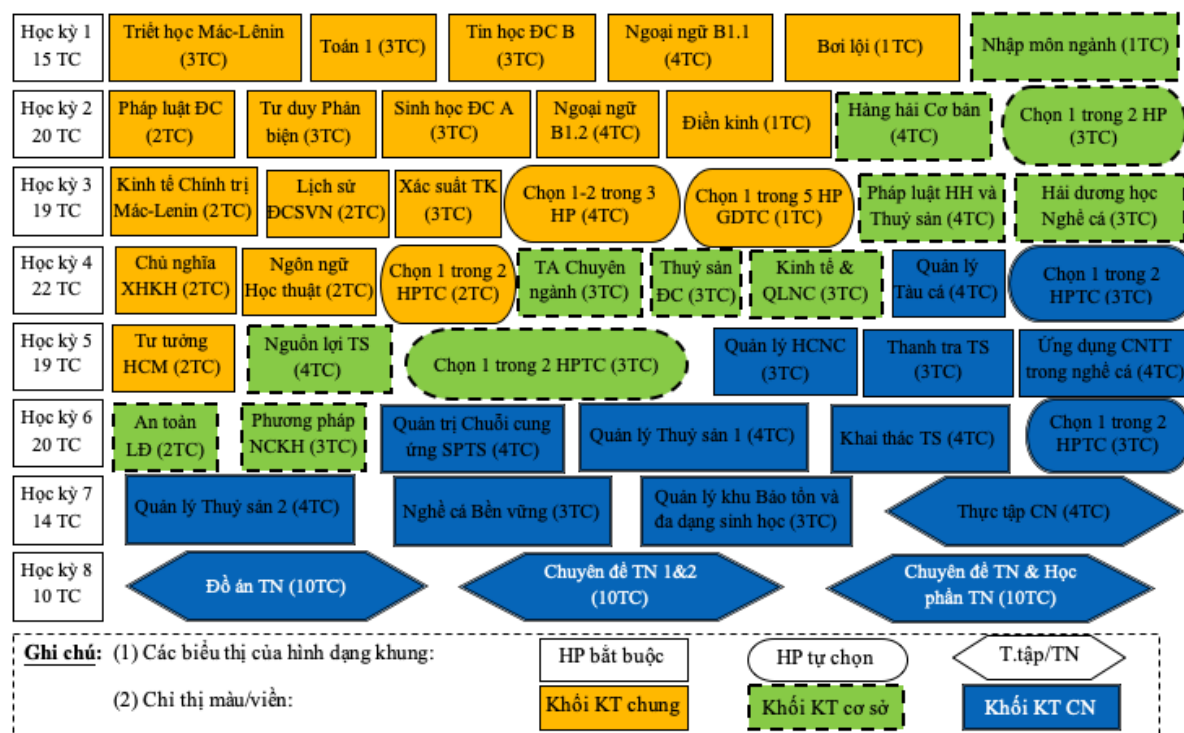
Học kỳ 1
15 TC

Triết học Mác-Lênin (3TC)

Toán 1 (3TC)

Tin học ĐC B (3TC)

Ngoại ngữ B1.1 (4TC)

Bơi lội (1TC)

Nhập môn ngành (1TC)

Học kỳ 2
20 TC

Pháp luật ĐC (2TC)

Tư duy Phản biện (3TC)

Sinh học ĐC A (3TC)

Ngoại ngữ B1.2 (4TC)

Điền kinh (1TC)

Hàng hải Cơ bản (4TC)

Chọn 1 trong 2 HP (3TC)

Học kỳ 3
19 TC

Kinh tế Chính trị Mác-Lenin (2TC)

Lịch sử ĐCSVN (2TC)

Xác suất TK (3TC)

Chọn 1-2 trong 3 HP (4TC)

Chọn 1 trong 5 HP GDTC (1TC)

Pháp luật HH và Thuỷ sản (4TC)

Hải dương học Nghề cá (3TC)

Học kỳ 4
22 TC

Chủ nghĩa XHKH (2TC)

Ngôn ngữ Học thuật (2TC)

Chọn 1 trong 2 HPTC (2TC)

TA Chuyên ngành (3TC)

Thuỷ sản ĐC (3TC)

Kinh tế & QLNC (3TC)

Quản lý Tàu cá (4TC)

Chọn 1 trong 2 HPTC (3TC)

Học kỳ 5
19 TC

Tư tưởng HCM (2TC)

Nguồn lợi TS (4TC)

Chọn 1 trong 2 HPTC (3TC)

Quản lý HCNC (3TC)

Thanh tra TS (3TC)

Ứng dụng CNTT trong nghề cá (4TC)

Học kỳ 6
20 TC

An toàn LĐ (2TC)

Phương pháp NCKH (3TC)

Quản trị Chuỗi cung ứng SPTS (4TC)

Quản lý Thuỷ sản 1 (4TC)

Khai thác TS (4TC)

Chọn 1 trong 2 HPTC (3TC)

Học kỳ 7
14 TC

Quản lý Thuỷ sản 2 (4TC)

Nghề cá Bền vững (3TC)

Quản lý khu Bảo tồn và đa dạng sinh học (3TC)

Thực tập CN (4TC)

Học kỳ 8
10 TC

Đồ án TN (10TC)

Chuyên đề TN 1&2 (10TC)

Chuyên đề TN & Học phần TN (10TC)

Ghi chú: (1) Các biểu thị của hình dạng khung:

HP bắt buộc

HP tự chọn

T.tập/TN

(2) Chỉ thị màu/viền:

Khối KT chung

Khối KT cơ sở

Khối KT CN